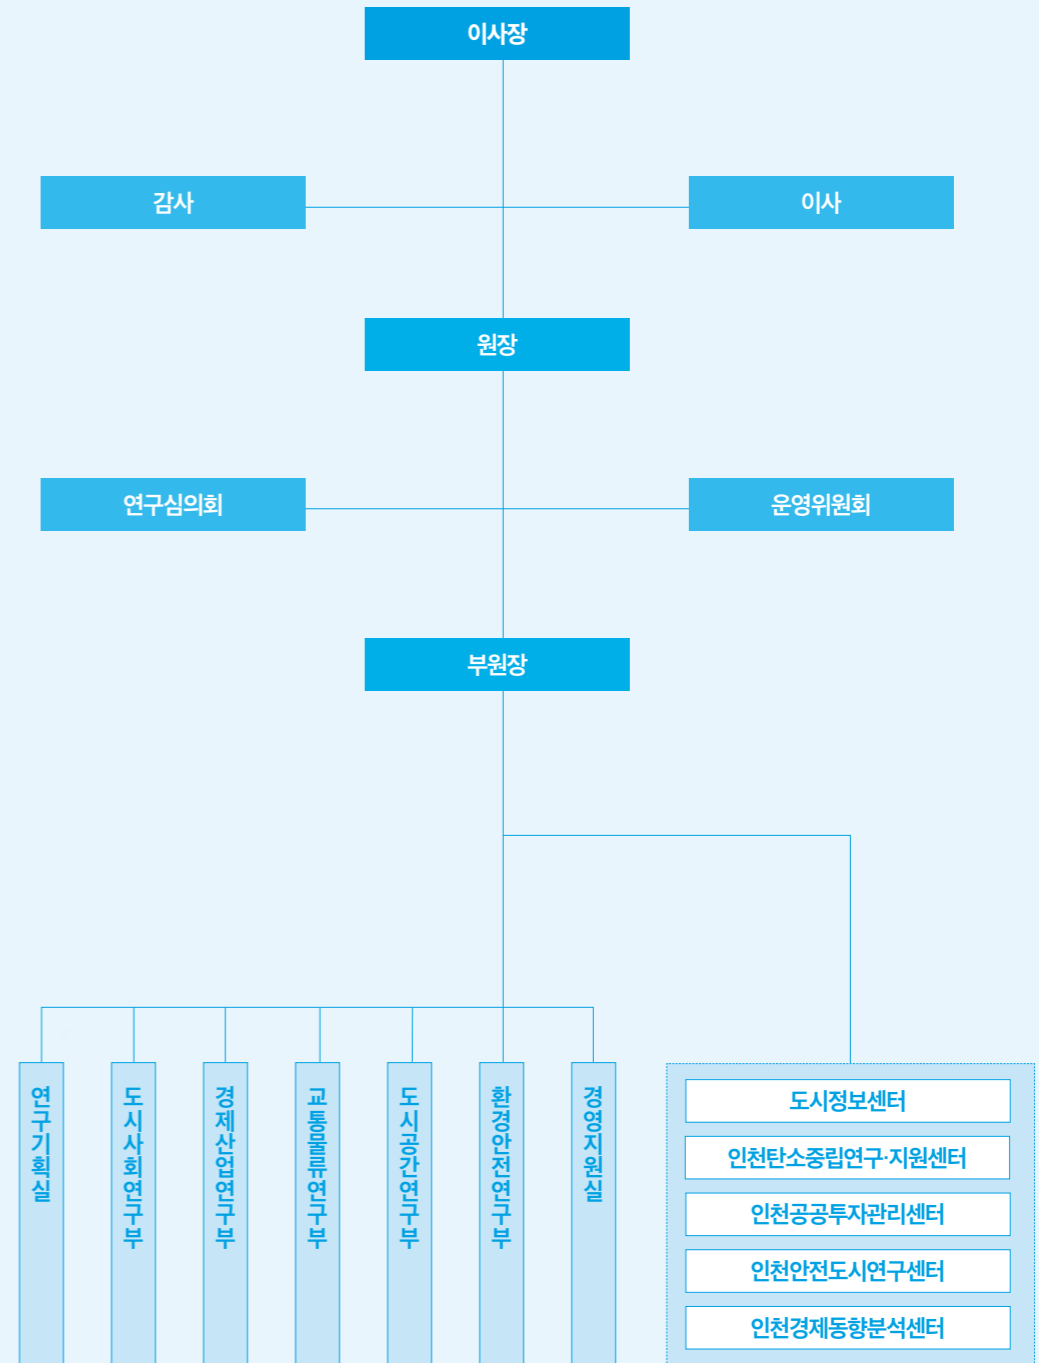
이사장

감사

이사

원장

연구심의회

운영위원회

부원장

연구기획실

도시사회연구부

경제산업연구부

교통물류연구부

도시공간연구부

환경안전연구부

경영지원실

도시정보센터

인천탄소중립연구·지원센터

인천공공투자관리센터

인천안전도시연구센터

인천경제동향분석센터